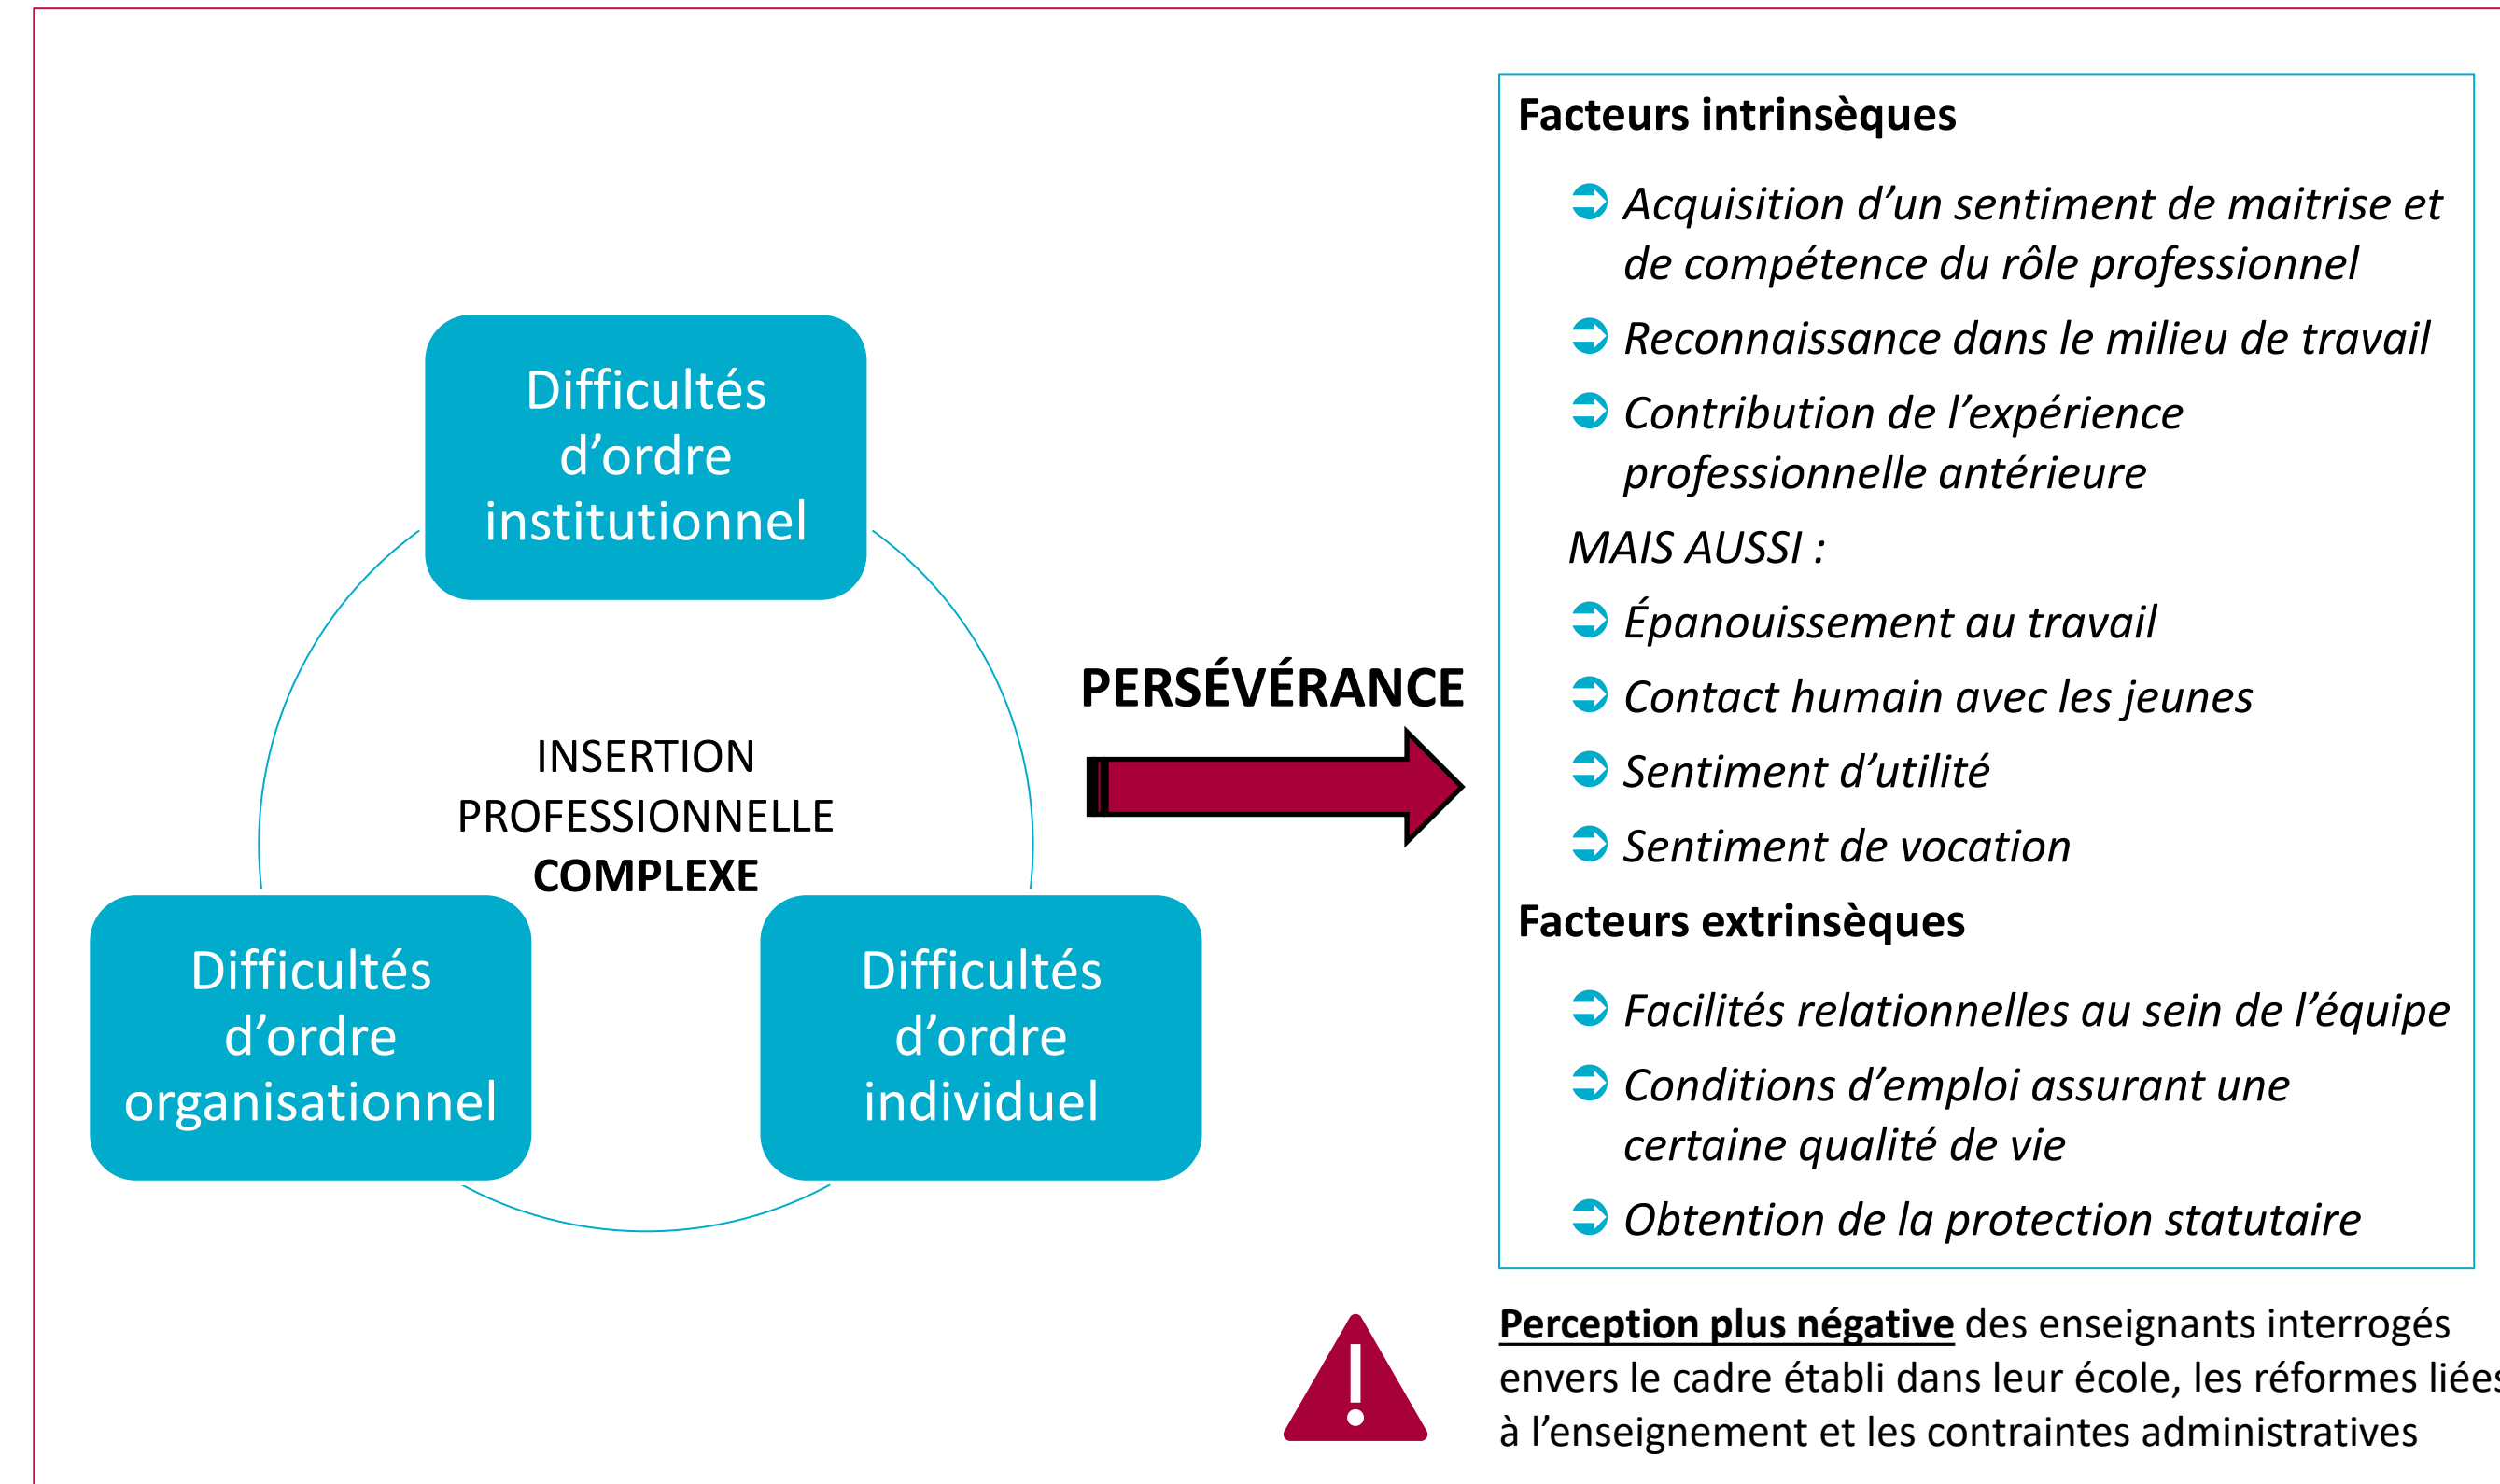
Difficultés d'ordre institutionnel

INSERTION PROFESSIONNELLE **COMPLEXE**

Difficultés d'ordre organisationnel

Difficultés d'ordre individuel

PERSÉVÉRANCE

**Facteurs intrinsèques**

➲ *Acquisition d'un sentiment de maitrise et de compétence du rôle professionnel*

➲ *Reconnaissance dans le milieu de travail*

➲ *Contribution de l'expérience professionnelle antérieure*

*MAIS AUSSI :*

➲ *Épanouissement au travail*

➲ *Contact humain avec les jeunes*

➲ *Sentiment d'utilité*

➲ *Sentiment de vocation*

**Facteurs extrinsèques**

➲ *Facilités relationnelles au sein de l'équipe*

➲ *Conditions d'emploi assurant une certaine qualité de vie*

➲ *Obtention de la protection statutaire*

**Perception plus négative** des enseignants interrogés envers le cadre établi dans leur école, les réformes liée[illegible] à l'enseignement et les contraintes administratives